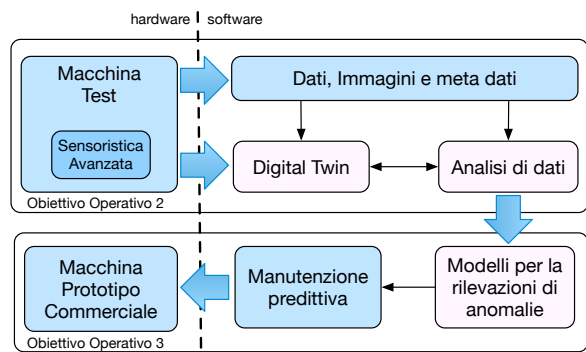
hardware software

Macchina Test

Sensoristica Avanzata

Dati, Immagini e meta dati

Digital Twin

Analisi di dati

Obiettivo Operativo 2

Macchina Prototipo Commerciale

Manutenzione predittiva

Modelli per la rilevazioni di anomalie

Obiettivo Operativo 3